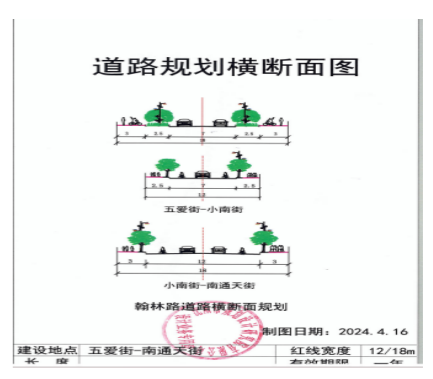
道路规划横断面图

3 2.5 7 2.5 3
18

2.5 7 2.5
12

五爱街-小南街

3 12 3
18

小南街-南通天街

翰林路道路横断面规划

制图日期：2024.4.16

| 建设地点 | 五爱街-南通天街 | 红线宽度 | 12/18m |
|---|---|---|---|
| 长度 | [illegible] | 有效期限 | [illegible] |